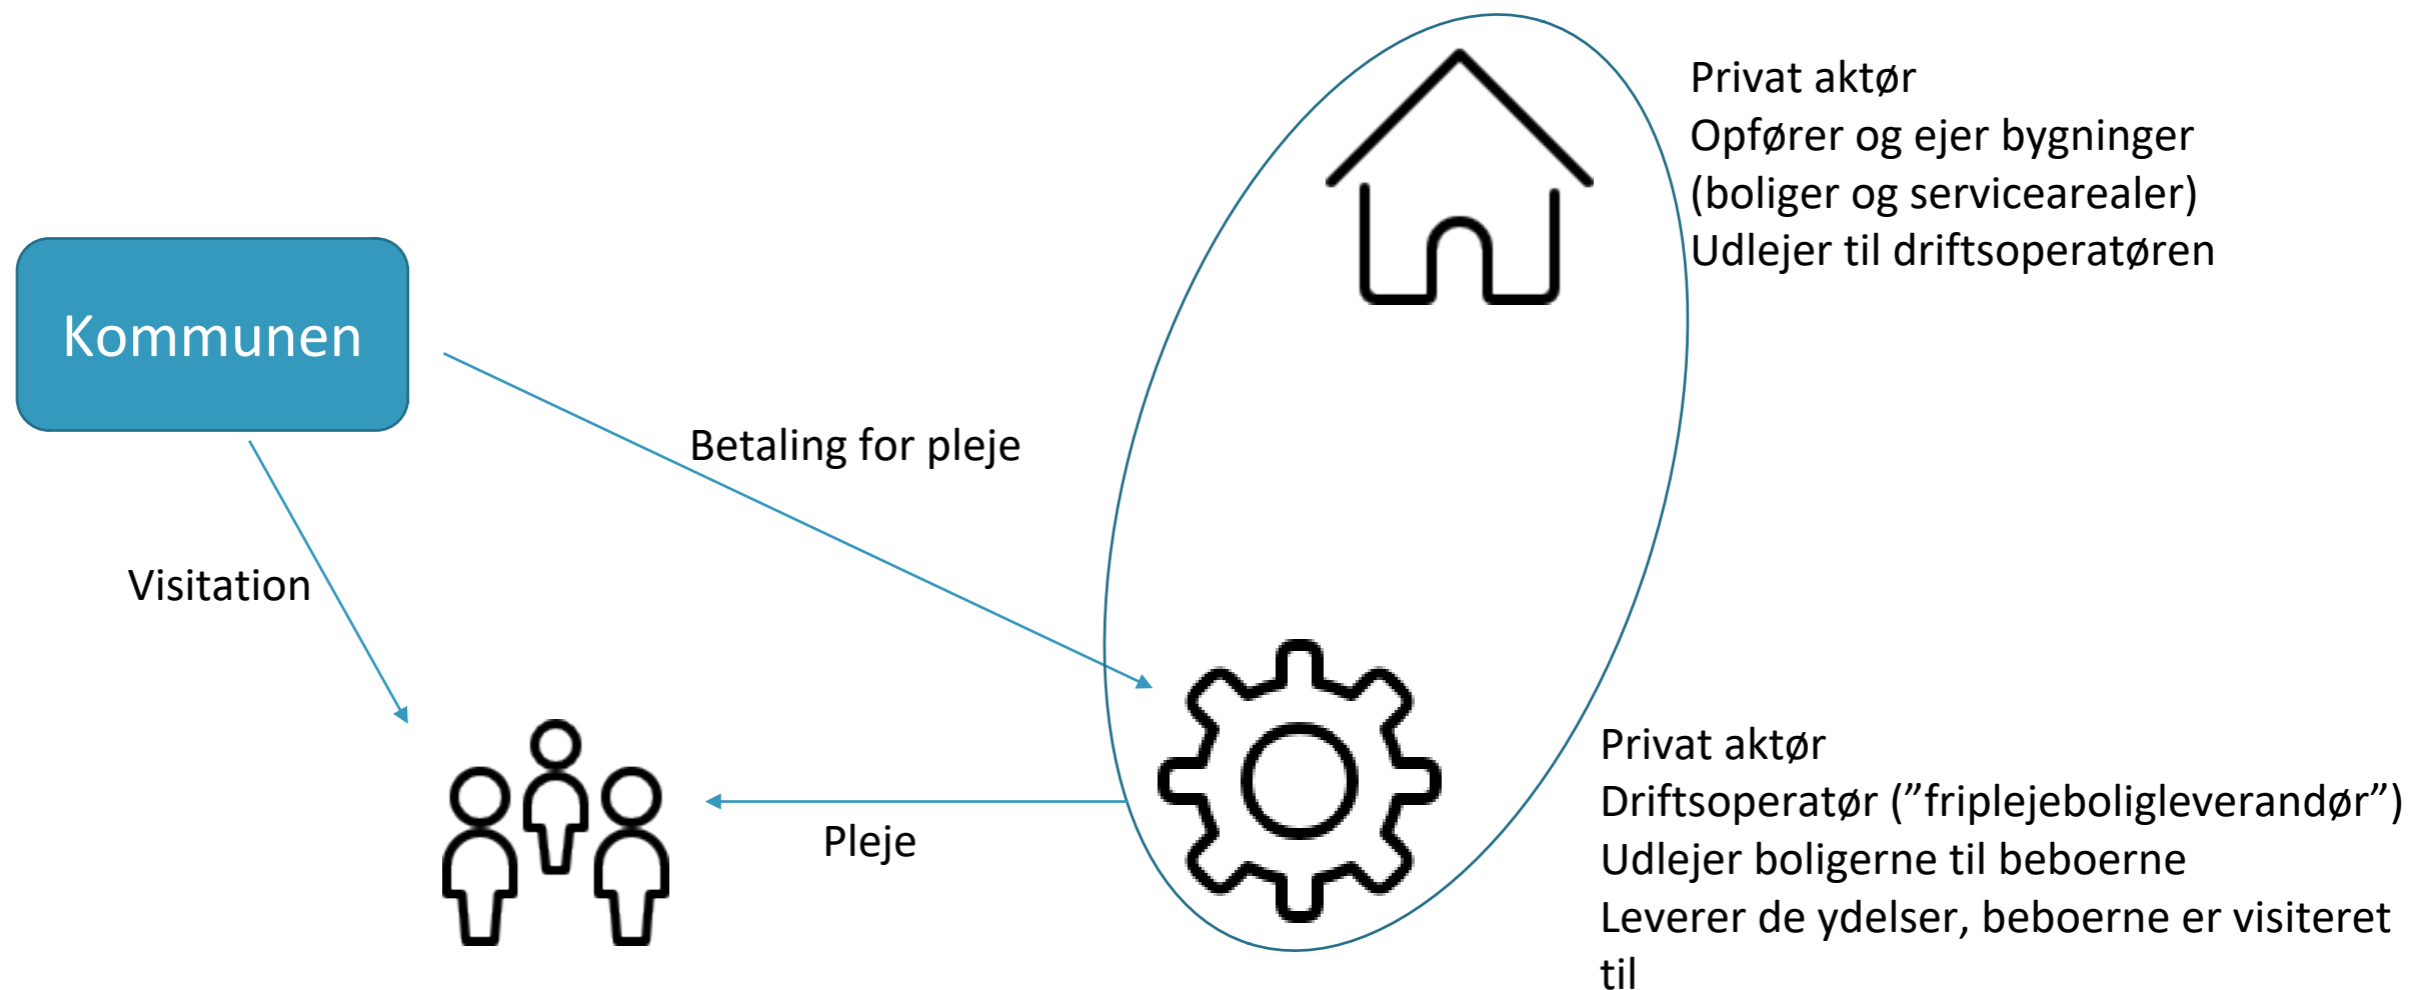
Privat aktør
Opfører og ejer bygninger
(boliger og servicearealer)
Udlejer til driftsoperatøren

Kommunen

Betaling for pleje

Visitation

Pleje

Privat aktør
Driftsoperatør (”friplejeboligleverandør”)
Udlejer boligerne til beboerne
Leverer de ydelser, beboerne er visiteret til